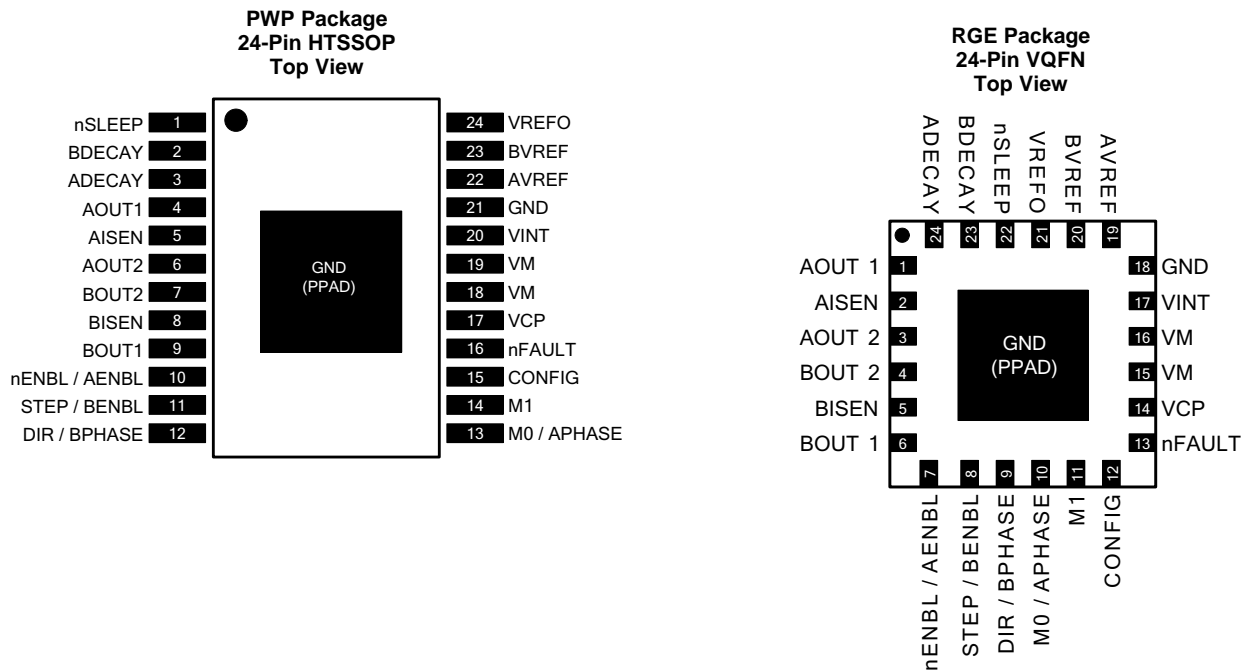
PWP Package
24-Pin HTSSOP
Top View

nSLEEP 1
BDECAY 2
ADECAY 3
AOUT1 4
AISEN 5
AOUT2 6
BOUT2 7
BISEN 8
BOUT1 9
nENBL / AENBL 10
STEP / BENBL 11
DIR / BPHASE 12

GND
(PPAD)

24 VREFO
23 BVREF
22 AVREF
21 GND
20 VINT
19 VM
18 VM
17 VCP
16 nFAULT
15 CONFIG
14 M1
13 M0 / APHASE

RGE Package
24-Pin VQFN
Top View

ADECAY 24
BDECAY 23
nSLEEP 22
VREFO 21
BVREF 20
AVREF 19

AOUT 1 1
AISEN 2
AOUT 2 3
BOUT 2 4
BISEN 5
BOUT 1 6

GND
(PPAD)

18 GND
17 VINT
16 VM
15 VM
14 VCP
13 nFAULT

7 nENBL / AENBL
8 STEP / BENBL
9 DIR / BPHASE
10 M0 / APHASE
11 M1
12 CONFIG